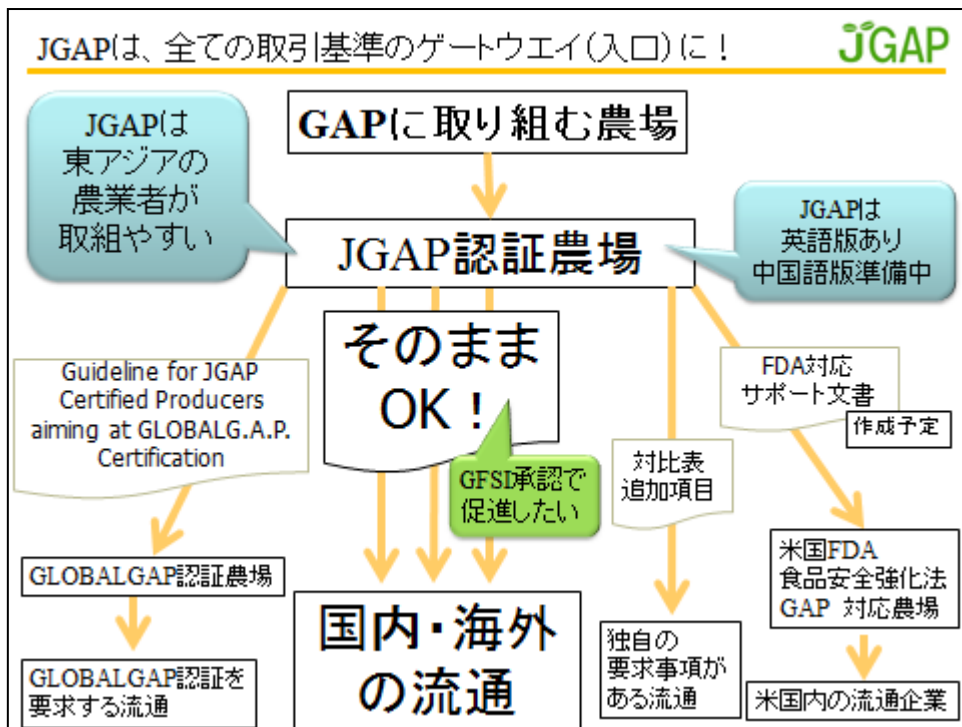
JGAPは、全ての取引基準のゲートウエイ(入口)に！

JGAP

GAPに取り組む農場

JGAPは東アジアの農業者が取組やすい

JGAP認証農場

JGAPは英語版あり中国語版準備中

そのままOK！

GFSI承認で促進したい

Guideline for JGAP Certified Producers aiming at GLOBALG.A.P. Certification

GLOBALGAP認証農場

GLOBALGAP認証を要求する流通

国内・海外の流通

対比表追加項目

独自の要求事項がある流通

FDA対応サポート文書

作成予定

米国FDA食品安全強化法GAP 対応農場

米国内の流通企業